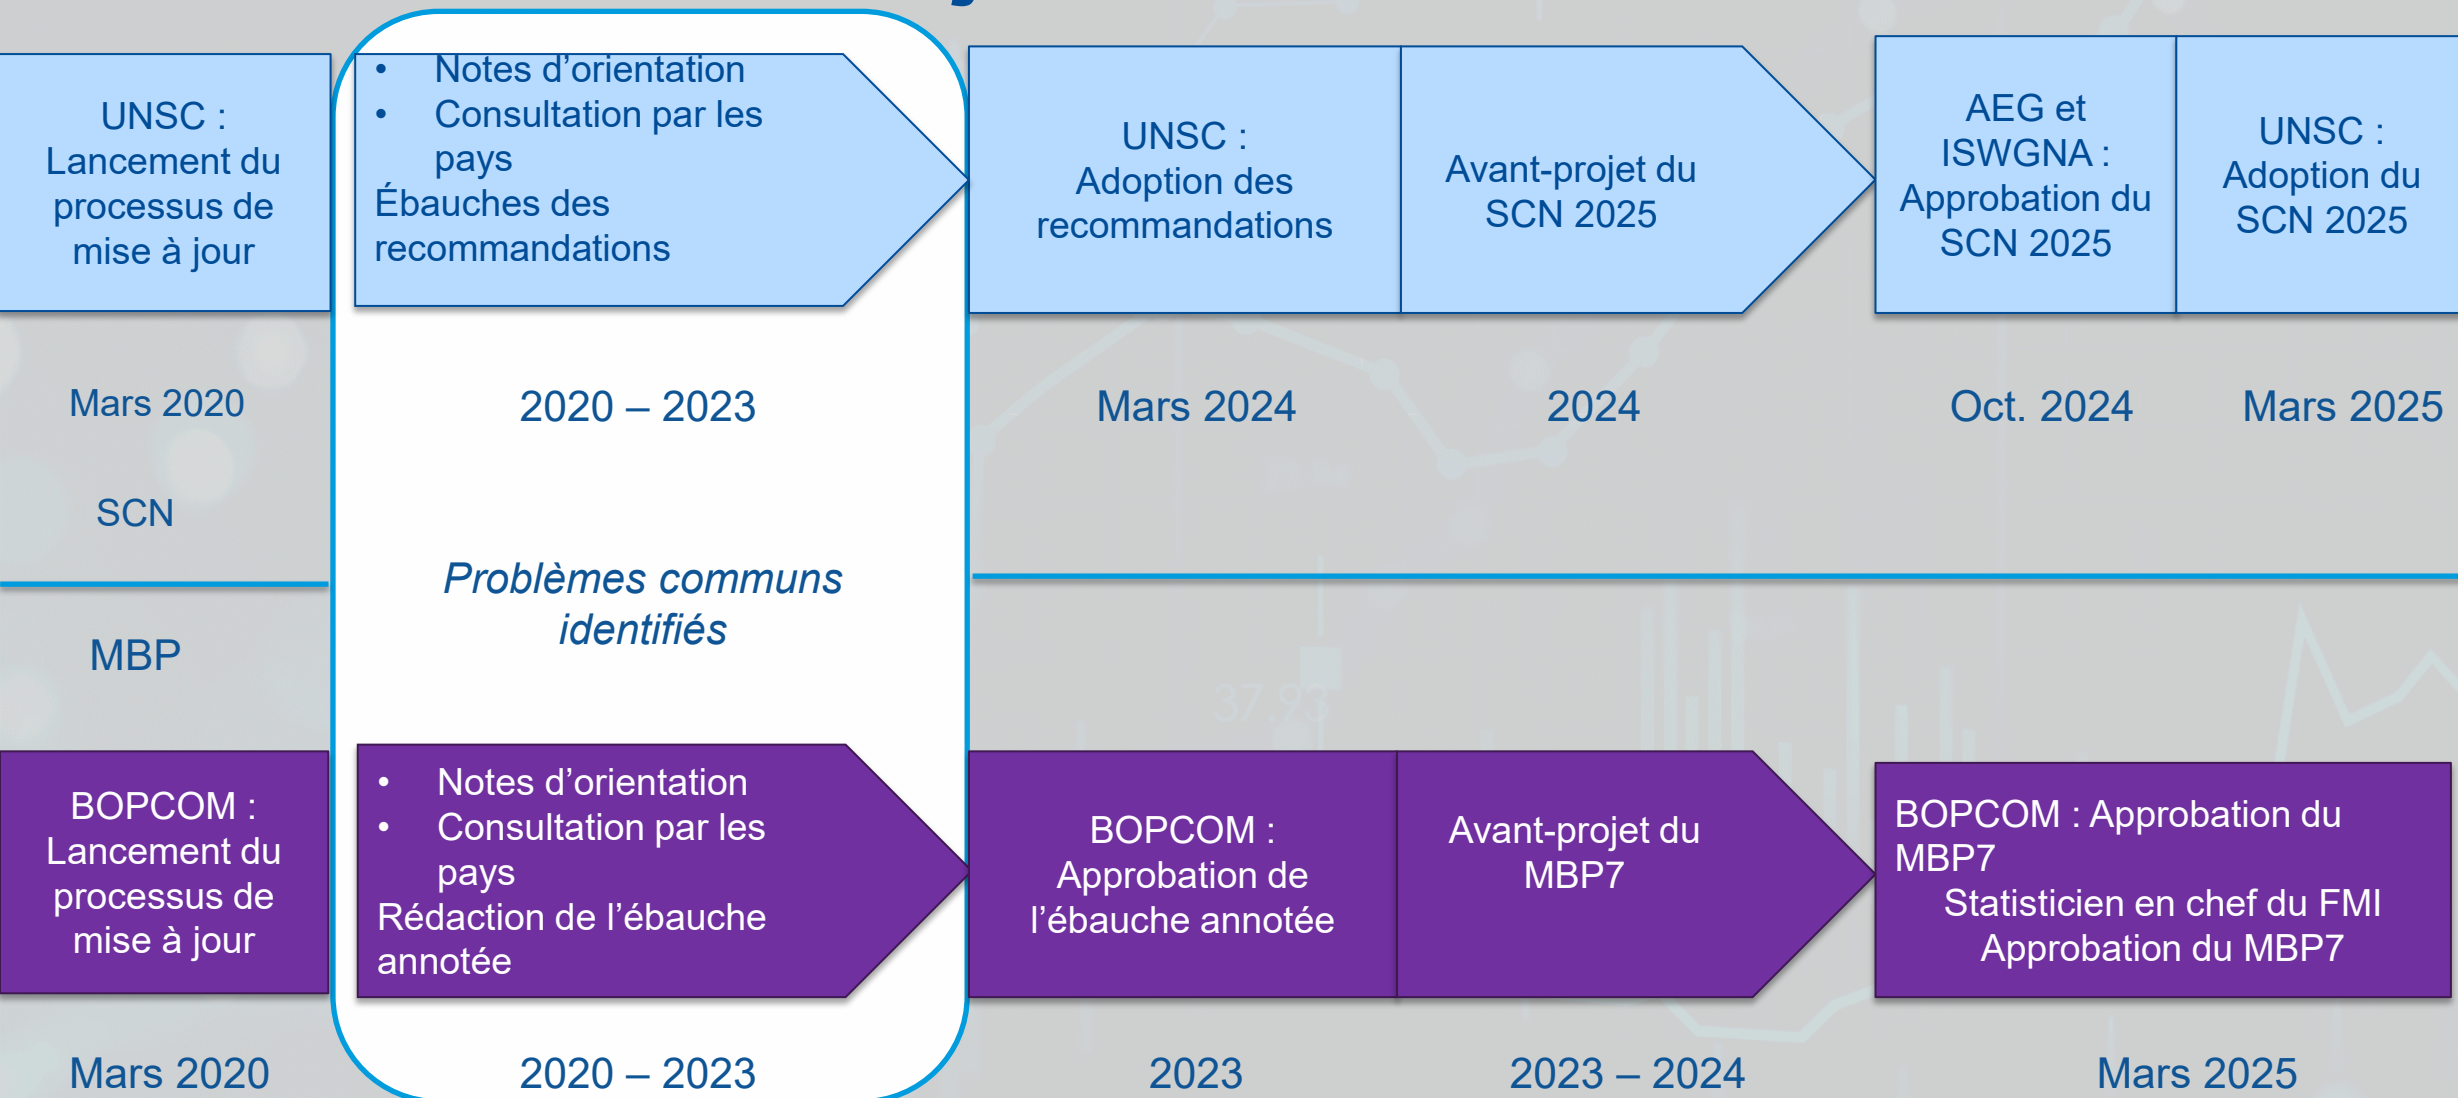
UNSC : Lancement du processus de mise à jour

• Notes d'orientation
• Consultation par les pays
Ébauches des recommandations

UNSC : Adoption des recommandations

Avant-projet du SCN 2025

AEG et ISWGNA : Approbation du SCN 2025

UNSC : Adoption du SCN 2025

Mars 2020

2020 – 2023

Mars 2024

2024

Oct. 2024

Mars 2025

SCN

*Problèmes communs identifiés*

MBP

BOPCOM : Lancement du processus de mise à jour

• Notes d'orientation
• Consultation par les pays
Rédaction de l'ébauche annotée

BOPCOM : Approbation de l'ébauche annotée

Avant-projet du MBP7

BOPCOM : Approbation du MBP7
Statisticien en chef du FMI Approbation du MBP7

Mars 2020

2020 – 2023

2023

2023 – 2024

Mars 2025